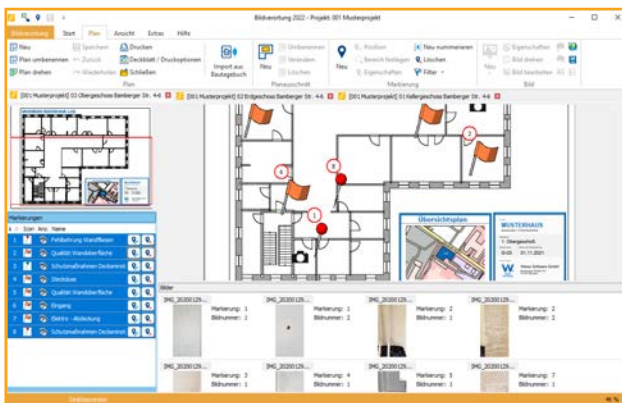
Bildverortung 2022 - Projekt: 001 Musterprojekt

Bildverortung Start Plan Ansicht Extras Hilfe

Neu
Plan umbenennen
Plan drehen
Speichern
Zurück
Wiederholen
Drucken
Deckblatt / Druckoptionen
Schließen
Plan
Import aus Bautagebuch
Neu
Umbenennen
Verändern
Löschen
Planausschnitt
Neu
Position
Bereich festlegen
Eigenschaften
Neu nummerieren
Löschen
Filter
Markierung
Neu
Eigenschaften
Bild drehen
Bild bearbeiten
Bild

[001 Musterprojekt] 03 Obergeschoss Bamberger Str. 4-6
[001 Musterprojekt] 02 Erdgeschoss Bamberger Str. 4-6
[001 Musterprojekt] 01 Kellergeschoss Bamberger Str. 4-6

Markierungen
Icon Anz. Name
1 Fehlbohrung Wandfliesen
2 Qualität Wandoberfläche
3 Schutzmaßnahmen Deckenrost
4 Steckdose
5 Qualität Wandoberfläche
6 Eingang
7 Elektro - Ableitung
8 Schutzmaßnahmen Deckenrost

Übersichtsplan
MUSTERHAUS
1. Obergeschoß
01.11.2021

Bilder
IMG_20200129...
Markierung: 1
Bildnummer: 1
IMG_20200129...
Markierung: 1
Bildnummer: 2
IMG_20200129...
Markierung: 2
Bildnummer: 1
IMG_20200129...
Markierung: 2
Bildnummer: 2
IMG_20200129...
Markierung: 3
Bildnummer: 1
IMG_20200129...
Markierung: 4
Bildnummer: 1
IMG_20200129...
Markierung: 5
Bildnummer: 1
IMG_20200129...
Markierung: 5
Bildnummer: 2